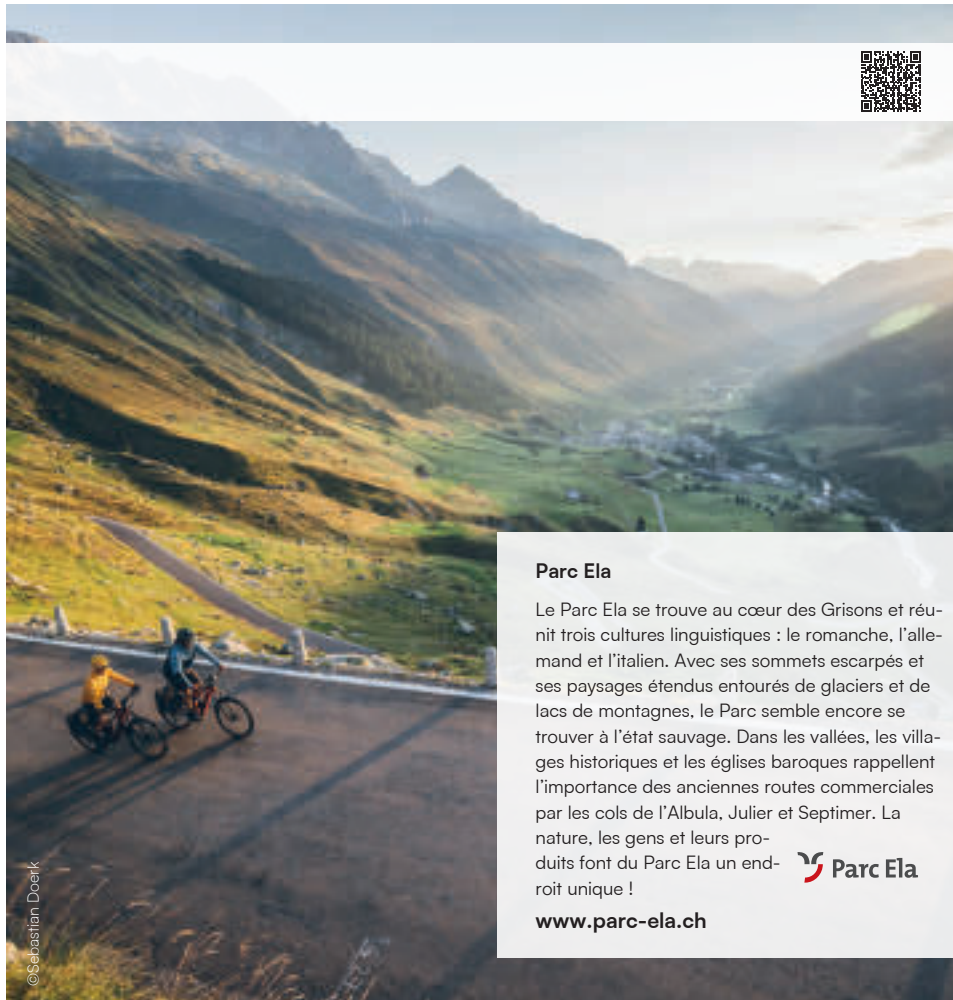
Parc Ela

Le Parc Ela se trouve au cœur des Grisons et réunit trois cultures linguistiques : le romanche, l'allemand et l'italien. Avec ses sommets escarpés et ses paysages étendus entourés de glaciers et de lacs de montagnes, le Parc semble encore se trouver à l'état sauvage. Dans les vallées, les villages historiques et les églises baroques rappellent l'importance des anciennes routes commerciales par les cols de l'Albula, Julier et Septimer. La nature, les gens et leurs produits font du Parc Ela un endroit unique !

Parc Ela

www.parc-ela.ch

©Sebastian Doerk